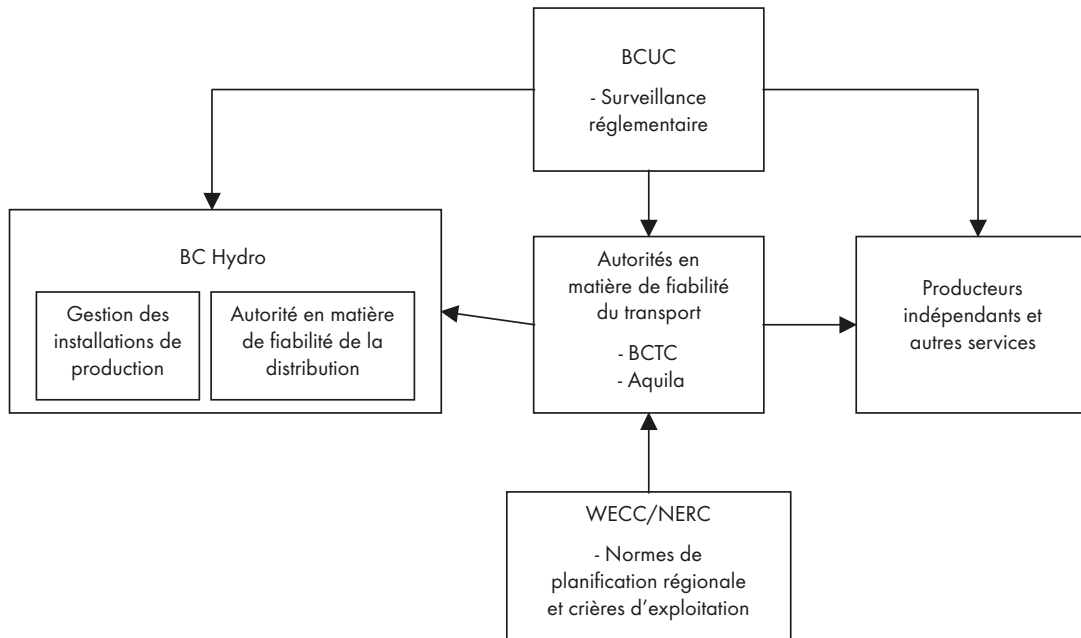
BCUC

- Surveillance réglementaire

BC Hydro

Gestion des installations de production

Autorité en matière de fiabilité de la distribution

Autorités en matière de fiabilité du transport

- BCTC
- Aquila

Producteurs indépendants et autres services

WECC/NERC

- Normes de planification régionale et crières d'exploitation